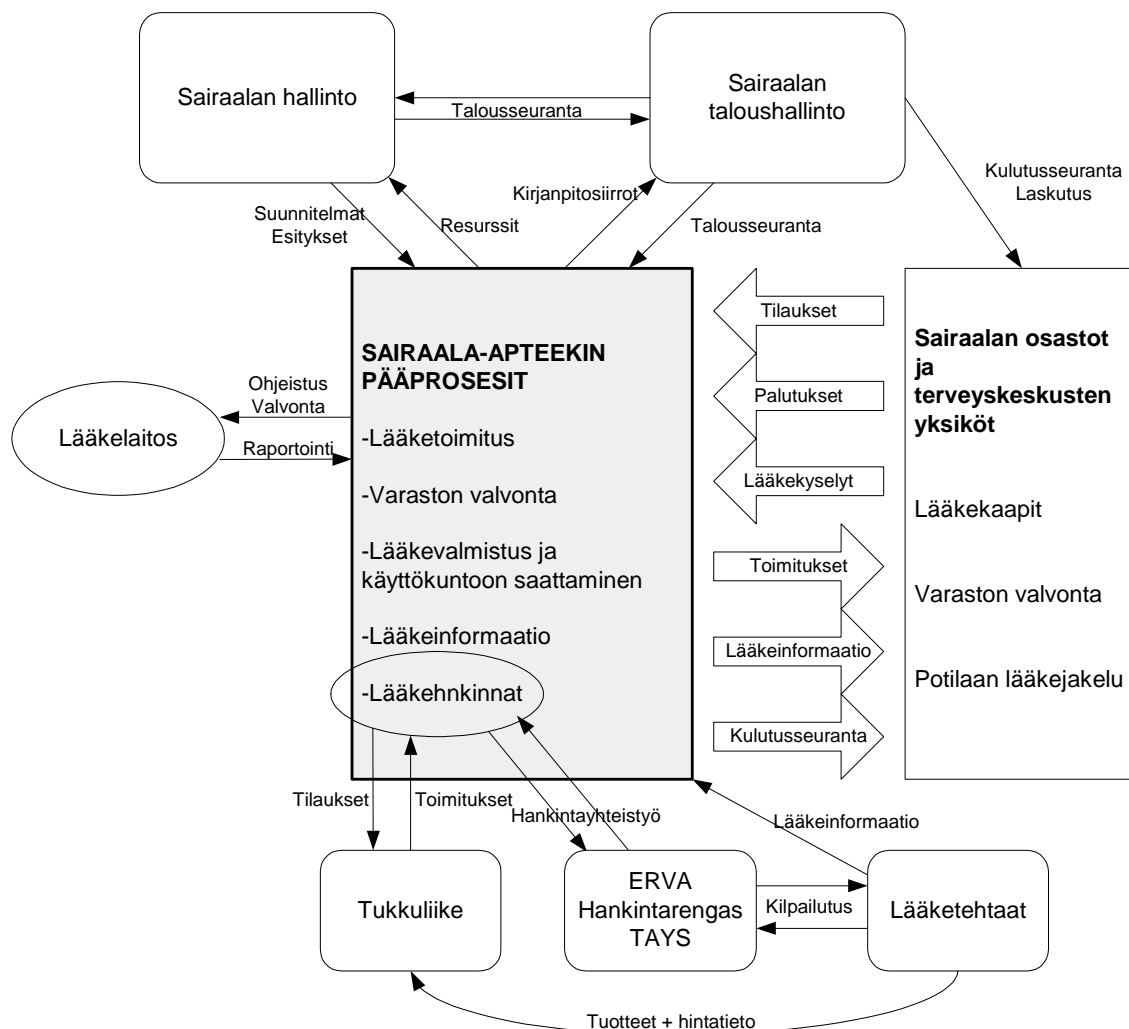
Sairaalan hallinto

Talousseuranta

Sairaalan taloushallinto

Kulutusseuranta
Laskutus

Suunnitelmat
Esitykset

Resurssit

Kirjanpitosiirrot

Talousseuranta

SAIRAALA-APTEEKIN PÄÄPROSESIT

-Lääketoimitus

-Varaston valvonta

-Lääkevalmistus ja käyttökuntoon saattaminen

-Lääkeinformaatio

-Lääkehnkinnat

Ohjeistus
Valvonta

Raportointi

Lääkelaitos

Tilaukset

Palutukset

Lääkekyselyt

Toimitukset

Lääkeinformaatio

Kulutusseuranta

Sairaalan osastot ja terveyskeskusten yksiköt

Lääkekaapit

Varaston valvonta

Potilaan lääkejakelu

Tilaukset

Toimitukset

Hankintayhteistyö

Lääkeinformaatio

Tukkuliike

ERVA
Hankintarengas
TAYS

Kilpailutus

Lääketehtaat

Tuotteet + hintatieto